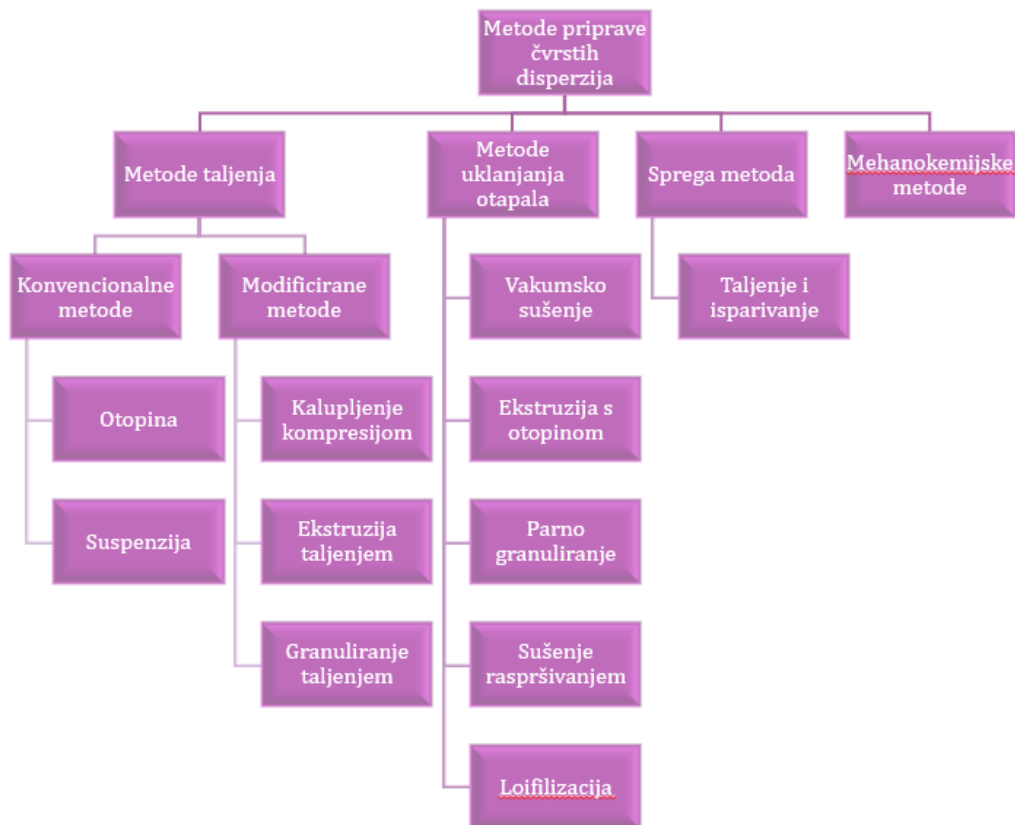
Metode priprave čvrstih disperzija

Metode taljenja

Metode uklanjanja otapala

Sprega metoda

Mehanokemijske metode

Konvencionalne metode

Modificirane metode

Otopina

Suspenzija

Kalupljenje kompresijom

Ekstruzija taljenjem

Granuliranje taljenjem

Vakumsko sušenje

Ekstruzija s otopinom

Parno granuliranje

Sušenje raspršivanjem

Loifilizacija

Taljenje i isparivanje